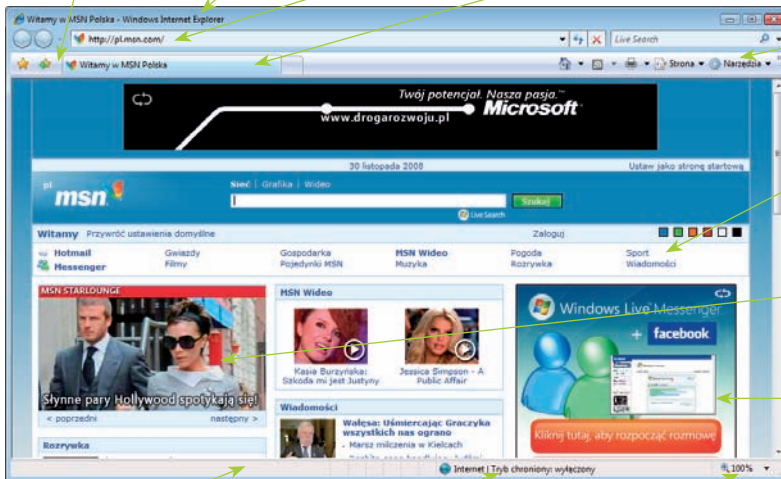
Witamy w MSN Polska - Windows Internet Explorer

http://pl.msn.com/

Live Search

Witamy w MSN Polska

Strona ▾ Narzędzia ▾

Twój potencjał. Nasza pasja.™
www.drogarozwoju.pl Microsoft

30 listopada 2008

Ustaw jako stronę startową

pl msn

Sieć | Grafika | Wideo

Szukaj

Live Search

Witamy Przywróć ustawienia domyślne

Zaloguj

Hotmail
Messenger

Gwiazdy
Filmy

Gospodarka
Pojedynki MSN

MSN Wideo
Muzyka

Pogoda
Rozrywka

Sport
Wiadomości

MSN STARLOUNGE

Słynne pary Hollywood spotykają się!

< poprzedni

następny >

Rozrywka

MSN Wideo

Kasia Burzyńska: Szkoda mi jest Justyny

Jessica Simpson - A Public Affair

Wiadomości

Wałęsa: Uśmiercając Graczyka wszystkich nas ograno

Marsz milczenia w Kielcach

Windows Live Messenger

+ facebook

Kliknij tutaj, aby rozpocząć rozmowę

Internet | Tryb chroniony: wyłączony

100%